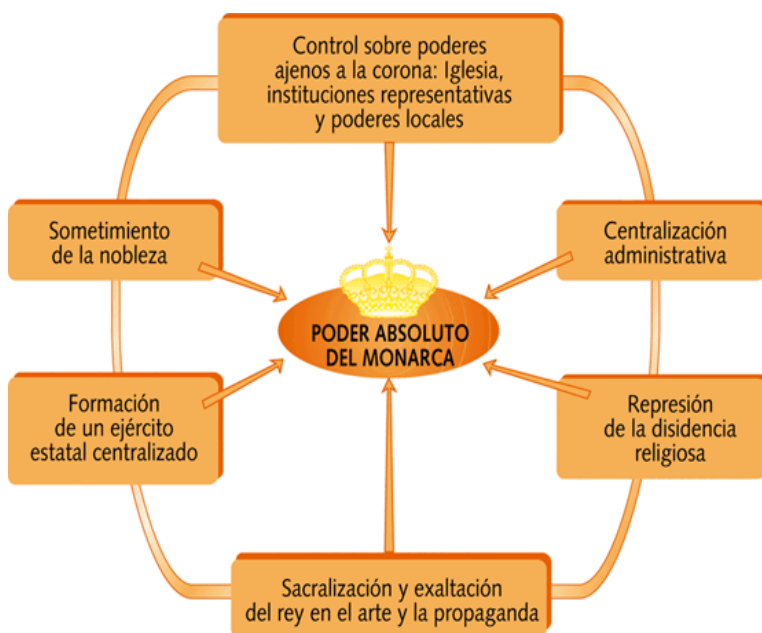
Control sobre poderes ajenos a la corona: Iglesia, instituciones representativas y poderes locales

Sometimiento de la nobleza

Centralización administrativa

PODER ABSOLUTO DEL MONARCA

Formación de un ejército estatal centralizado

Represión de la disidencia religiosa

Sacralización y exaltación del rey en el arte y la propaganda